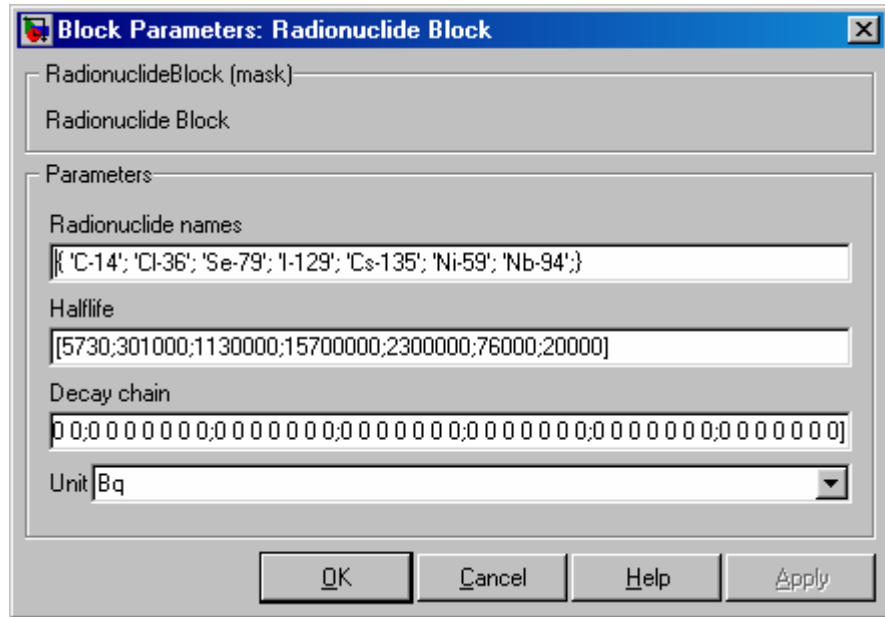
Block Parameters: Radionuclide Block

RadionuclideBlock (mask)

Radionuclide Block

Parameters

Radionuclide names

{ 'C-14'; 'Cl-36'; 'Se-79'; 'I-129'; 'Cs-135'; 'Ni-59'; 'Nb-94';}

Halflife

[5730;301000;1130000;15700000;2300000;76000;20000]

Decay chain

0 0;0 0 0 0 0 0 0;0 0 0 0 0 0 0;0 0 0 0 0 0 0;0 0 0 0 0 0 0;0 0 0 0 0 0 0;0 0 0 0 0 0 0]

Unit Bq

OK Cancel Help Apply